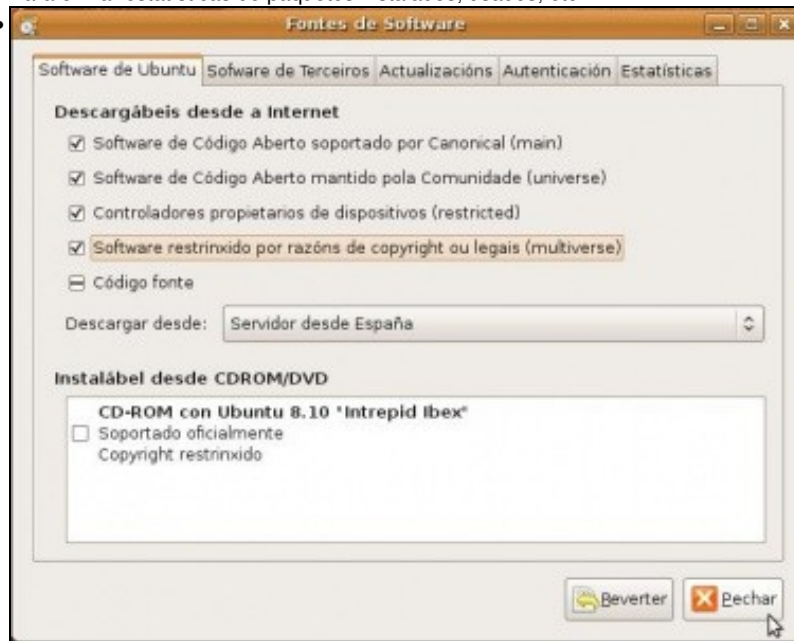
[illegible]
Fontes de Software
Software de Ubuntu | Sofware de Terceiros | Actualizacións | Autenticación | Estatísticas
Descargábeis desde a Internet
☑ Software de Código Aberto soportado por Canonical (main)
☑ Software de Código Aberto mantido pola Comunidade (universe)
☑ Controladores propietarios de dispositivos (restricted)
☑ Software restrinxido por razóns de copyright ou legais (multiverse)
⊟ Código fonte
Descargar desde: Servidor desde España
Instalábel desde CDROM/DVD
CD-ROM con Ubuntu 8.10 'Intrepid Ibex'
☐ Soportado oficialmente
Copyright restrinxido
Reverter
Pechar